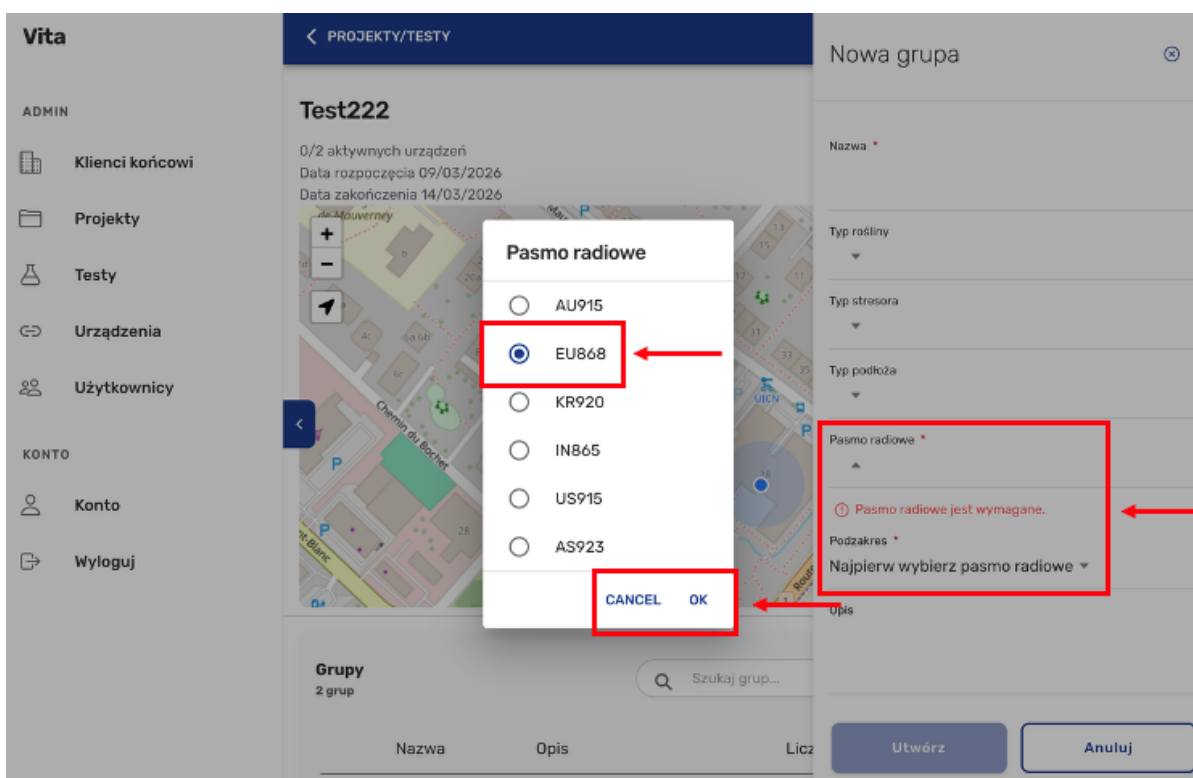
Vita

ADMIN

Klienci końcowi

Projekty

Testy

Urządzenia

Użytkownicy

KONTO

Konto

Wyloguj

< PROJEKTY/TESTY

Test222

0/2 aktywnych urządzeń
Data rozpoczęcia 09/03/2026
Data zakończenia 14/03/2026

de Mouverney

Chemin du Bochet

UICN

Pasmo radiowe

AU915

EU868

KR920

IN865

US915

AS923

CANCEL OK

Grupy
2 grup

Szukaj grup...

Nazwa Opis Licz

Nowa grupa

Nazwa *

Typ rośliny

Typ stresora

Typ podłoża

Pasmo radiowe *

Pasmo radiowe jest wymagane.

Podzakres *
Najpierw wybierz pasmo radiowe

Opis

Utwórz

Anuluj